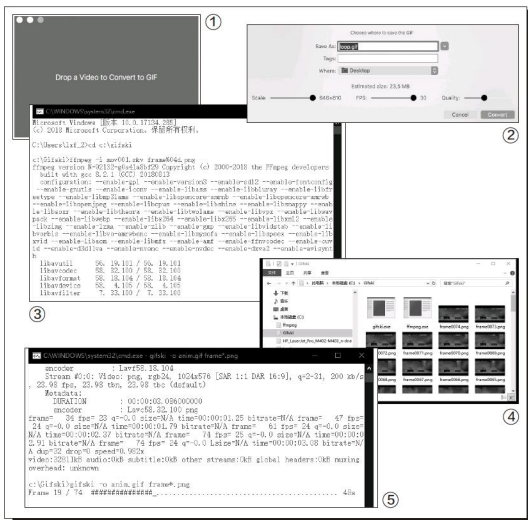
①

Drop a Video to Convert to GIF

Choose where to save the GIF

Save As: loop.gif

Tags:

Where: Desktop

Estimated size: 23.5 MB

Scale 646x610 FPS: 30 Quality:

Cancel Convert

②

C:\WINDOWS\system32\cmd.exe

Microsoft Windows [版本 10.0.17134.285]
(c) 2018 Microsoft Corporation。保留所有权利。

C:\Users\lxf_2>cd c:\gifski

c:\Gifski>ffmpeg -i mov001.mkv frame%04d.png
ffmpeg version N-92122-g6a4a8bfd29 Copyright (c) 2000-2018 the FFmpeg developers
built with gcc 8.2.1 (GCC) 20180813
configuration: --enable-gpl --enable-version3 --enable-sdl2 --enable-fontconfig
--enable-gnutls --enable-iconv --enable-libass --enable-libbluray --enable-libfr
eetype --enable-libmp3lame --enable-libopencore-amrnb --enable-libopencore-amrwb
--enable-libopenjpeg --enable-libopus --enable-libshine --enable-libsnappy --enab
le-libsoxr --enable-libtheora --enable-libtwolame --enable-libvpx --enable-libwav
pack --enable-libwebp --enable-libx264 --enable-libx265 --enable-libxml2 --enable
-libzimg --enable-lzma --enable-zlib --enable-gmp --enable-libvidstab --enable-li
bvorbis --enable-libvo-amrwbenc --enable-libmysofa --enable-libspeex --enable-lib
xvid --enable-libaom --enable-libmfx --enable-amf --enable-ffnvcodec --enable-cuv
id --enable-d3d11va --enable-nvenc --enable-nvdec --enable-dxva2 --enable-avisynt
h
libavutil 56. 19.101 / 56. 19.101
libavcodec 58. 32.100 / 58. 32.100
libavformat 58. 18.104 / 58. 18.104
libavdevice 58. 4.105 / 58. 4.105
libavfilter 7. 33.100 / 7. 33.100

③

gifski

gifski.exe ffmpeg.exe frame0074.png frame0075.png frame0076.png frame0077.png frame0078.png frame0079.png frame0080.png frame0081.png frame0082.png frame0083.png

④

C:\WINDOWS\system32\cmd.exe - gifski -o anim.gif frame*.png

encoder : Lavf58.18.104
Stream #0:0: Video: png, rgb24, 1024x576 [SAR 1:1 DAR 16:9], q=2-31, 200 kb/s
, 23.98 fps, 23.98 tbn, 23.98 tbc (default)
Metadata:
DURATION : 00:00:03.036000000
encoder : Lavc58.32.100 png
frame= 34 fps= 23 q=-0.0 size=N/A time=00:00:01.25 bitrate=N/A frame= 47 fps=
24 q=-0.0 size=N/A time=00:00:01.79 bitrate=N/A frame= 61 fps= 24 q=-0.0 size=
N/A time=00:00:02.37 bitrate=N/A frame= 74 fps= 25 q=-0.0 size=N/A time=00:00:0
2.91 bitrate=N/A frame= 74 fps= 24 q=-0.0 Lsize=N/A time=00:00:03.04 bitrate=N/
A dup=32 drop=0 speed=0.982x
video:32919kB audio:0kB subtitle:0kB other streams:0kB global headers:0kB muxing
overhead: unknown

c:\Gifski>gifski -o anim.gif frame*.png
Frame 19 / 74 ################ 48s

⑤